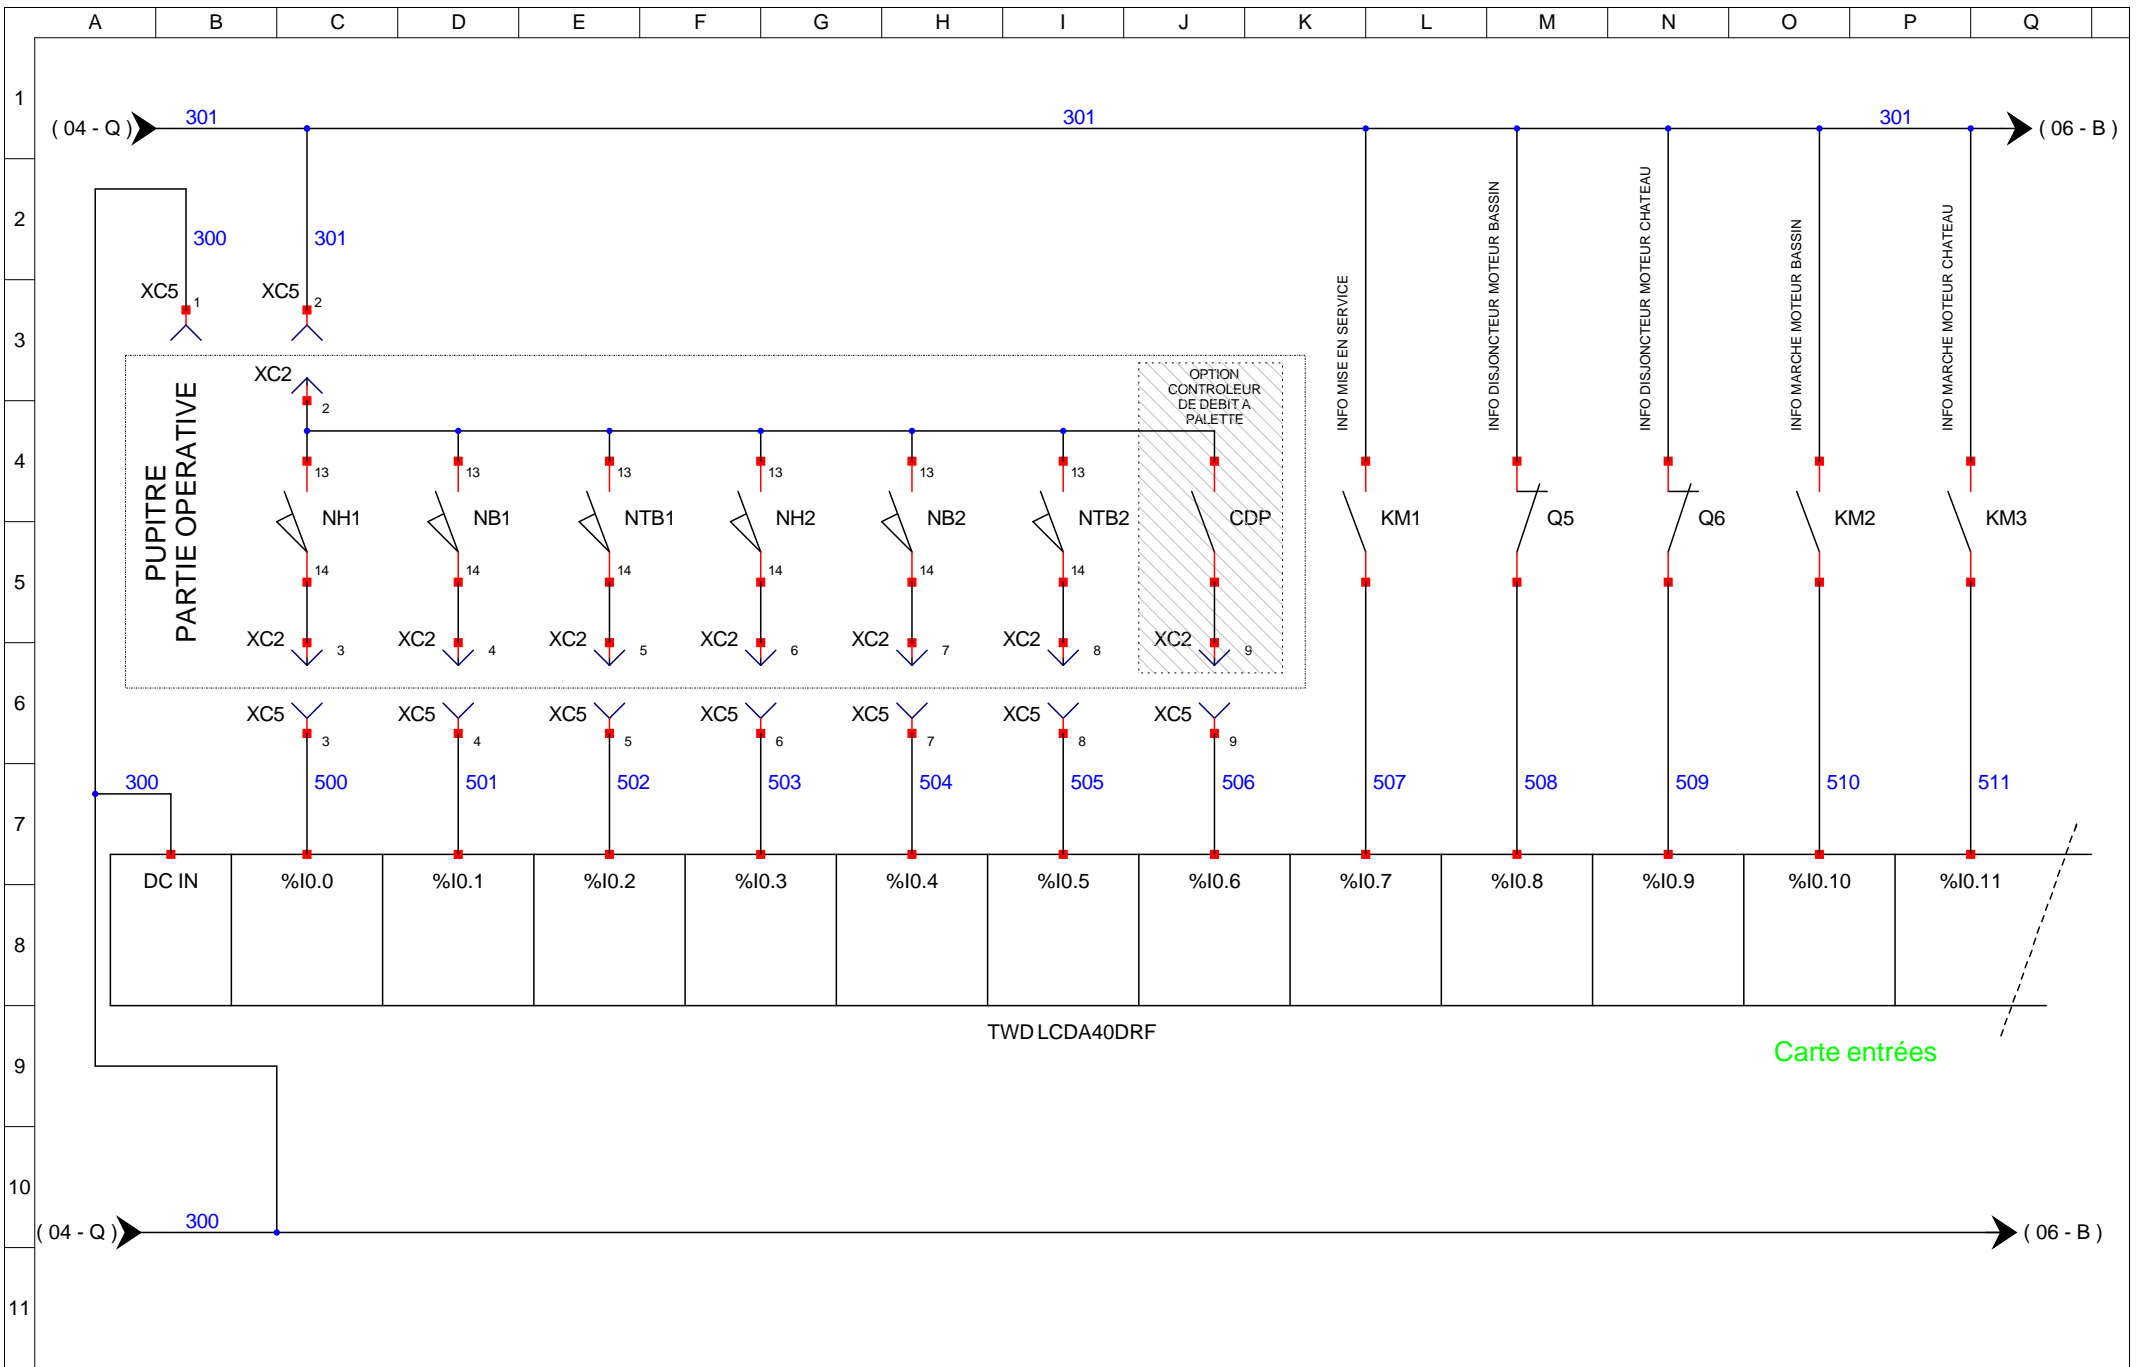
A B C D E F G H I J K L M N O P Q

1 2 3 4 5 6 7 8 9 10 11

( 04 - Q ) 301 301 301 ( 06 - B )

300 301

XC5 1 XC5 2

PUPITRE
PARTIE OPERATIVE

XC2 2

OPTION CONTROLEUR DE DEBIT A PALETTE

INFO MISE EN SERVICE
INFO DISJONCTEUR MOTEUR BASSIN
INFO DISJONCTEUR MOTEUR CHATEAU
INFO MARCHE MOTEUR BASSIN
INFO MARCHE MOTEUR CHATEAU

13 NH1 14
13 NB1 14
13 NTB1 14
13 NH2 14
13 NB2 14
13 NTB2 14
CDP
KM1
Q5
Q6
KM2
KM3

XC2 3 XC2 4 XC2 5 XC2 6 XC2 7 XC2 8 XC2 9

XC5 3 XC5 4 XC5 5 XC5 6 XC5 7 XC5 8 XC5 9

300 500 501 502 503 504 505 506 507 508 509 510 511

| DC IN | %I0.0 | %I0.1 | %I0.2 | %I0.3 | %I0.4 | %I0.5 | %I0.6 | %I0.7 | %I0.8 | %I0.9 | %I0.10 | %I0.11 |
|---|---|---|---|---|---|---|---|---|---|---|---|---|

TWD LCDA40DRF

Carte entrées

( 04 - Q ) 300 ( 06 - B )